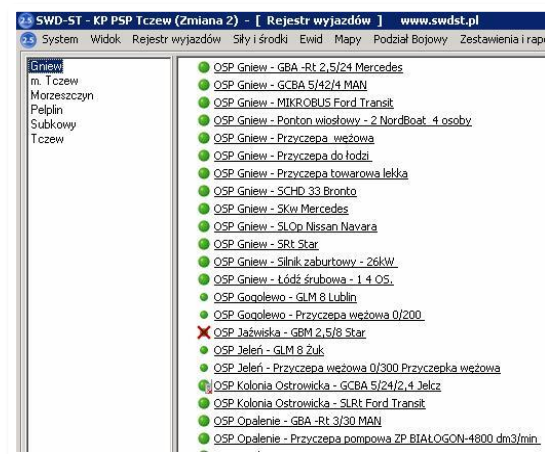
2.5 SWD-ST - KP PSP Tczew (Zmiana 2) - [ Rejestr wyjazdów ] www.swdst.pl

2.5 System Widok Rejestr wyjazdów Siły i środki Ewid Mapy Podział Bojowy Zestawienia i rap

Gniew
m. Tczew
Morzeszczyn
Pelplin
Subkowy
Tczew

OSP Gniew - GBA -Rt 2,5/24 Mercedes
OSP Gniew - GCBA 5/42/4 MAN
OSP Gniew - MIKROBUS Ford Transit
OSP Gniew - Ponton wiosłowy - 2 NordBoat 4 osoby
OSP Gniew - Przyczepa wężowa
OSP Gniew - Przyczepa do łodzi
OSP Gniew - Przyczepa towarowa lekka
OSP Gniew - SCHD 33 Bronto
OSP Gniew - SKw Mercedes
OSP Gniew - SLOp Nissan Navara
OSP Gniew - SRt Star
OSP Gniew - Silnik zaburtowy - 26kW
OSP Gniew - Łódź śrubowa - 1 4 OS.
OSP Gogolewo - GLM 8 Lublin
OSP Gogolewo - Przyczepa wężowa 0/200
OSP Jaźwiska - GBM 2,5/8 Star
OSP Jeleń - GLM 8 Żuk
OSP Jeleń - Przyczepa wężowa 0/300 Przyczepka wężowa
OSP Kolonia Ostrowicka - GCBA 5/24/2,4 Jelcz
OSP Kolonia Ostrowicka - SLRt Ford Transit
OSP Opalenie - GBA -Rt 3/30 MAN
OSP Opalenie - Przyczepa pompowa ZP BIAŁOGON-4800 dm3/min